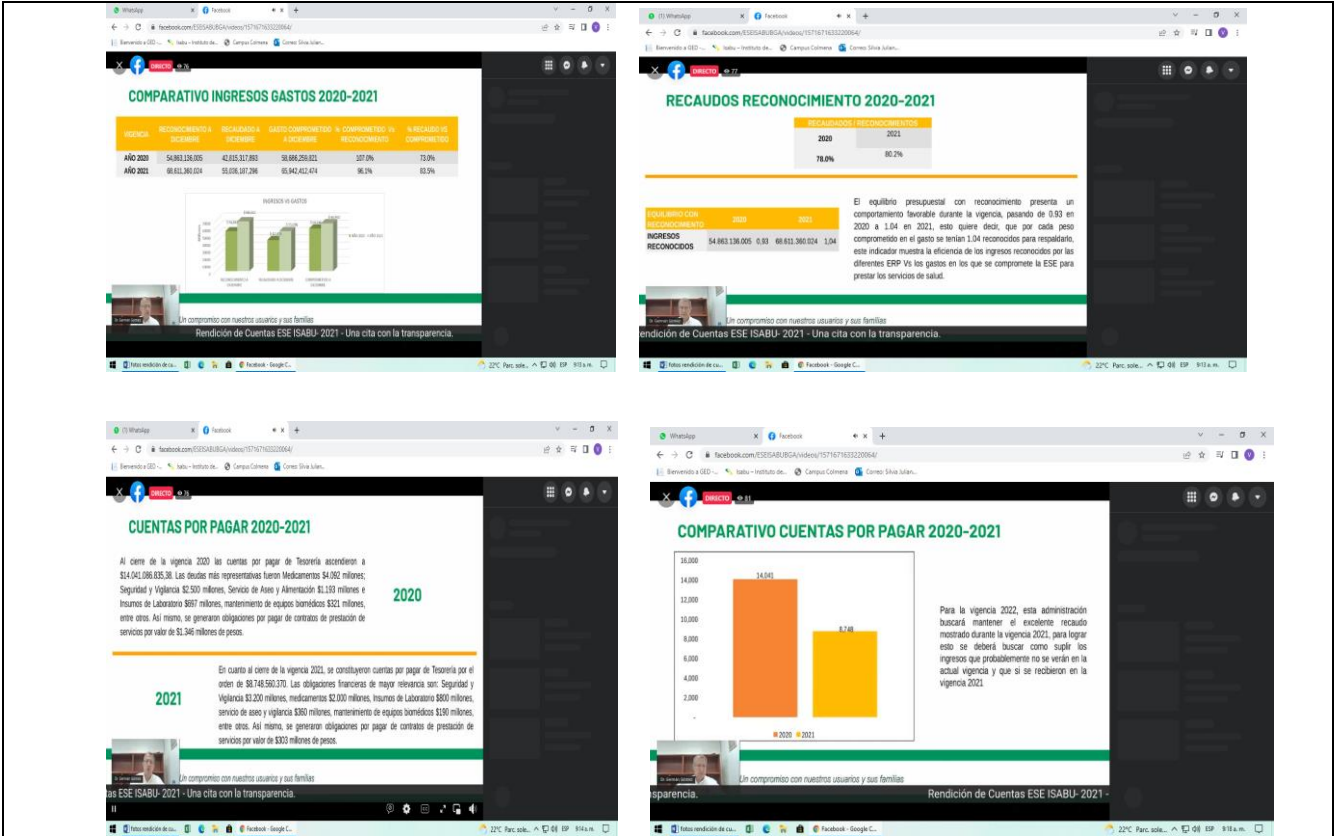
WhatsApp | Facebook
facebook.com/ESEISABUBGA/videos/1571671633220064/
Bienvenido a GEO - | Isabu – Instituto de... | Campus Colmena | Correo: Silvia Julian...
DIRECTO 76

COMPARATIVO INGRESOS GASTOS 2020-2021

| VIGENCIA | RECONOCIMIENTO A DICIEMBRE | RECAUDADO A DICIEMBRE | GASTO COMPROMETIDO A DICIEMBRE | % COMPROMETIDO Vs RECONOCIMIENTO | % RECAUDO VS COMPROMETIDO |
|---|---|---|---|---|---|
| AÑO 2020 | 54,863,136,005 | 42,615,317,893 | 58,686,259,821 | 107.0% | 73.0% |
| AÑO 2021 | 68,611,360,024 | 55,036,187,296 | 65,942,412,474 | 96.1% | 83.5% |

INGRESOS VS GASTOS

Un compromiso con nuestros usuarios y sus familias
Rendición de Cuentas ESE ISABU- 2021 - Una cita con la transparencia.

(1) WhatsApp | Facebook
facebook.com/ESEISABUBGA/videos/1571671633220064/
DIRECTO 77

RECAUDOS RECONOCIMIENTO 2020-2021

| RECAUDADOS / RECONOCIMIENTOS | |
|---|---|
| 2020 | 2021 |
| 78.0% | 80.2% |

| EQUILIBRIO CON RECONOCIMIENTO | 2020 | | 2021 | |
|---|---|---|---|---|
| INGRESOS RECONOCIDOS | 54.863.136.005 | 0,93 | 68.611.360.024 | 1,04 |

El equilibrio presupuestal con reconocimiento presenta un comportamiento favorable durante la vigencia, pasando de 0.93 en 2020 a 1.04 en 2021, esto quiere decir, que por cada peso comprometido en el gasto se tenían 1.04 reconocidos para respaldarlo, este indicador muestra la eficiencia de los ingresos reconocidos por las diferentes ERP Vs los gastos en los que se compromete la ESE para prestar los servicios de salud.

Un compromiso con nuestros usuarios y sus familias
endición de Cuentas ESE ISABU- 2021 - Una cita con la transparencia.
22°C Parc. sole... ESP 9:13 a.m.

(1) WhatsApp | Facebook
DIRECTO 76

CUENTAS POR PAGAR 2020-2021

Al cierre de la vigencia 2020 las cuentas por pagar de Tesorería ascendieron a $14.041.086.835,38. Las deudas más representativas fueron Medicamentos $4.092 millones; Seguridad y Vigilancia $2.500 millones, Servicio de Aseo y Alimentación $1.193 millones e Insumos de Laboratorio $697 millones, mantenimiento de equipos biomédicos $321 millones, entre otros. Así mismo, se generaron obligaciones por pagar de contratos de prestación de servicios por valor de $1.346 millones de pesos.

2020

En cuanto al cierre de la vigencia 2021, se constituyeron cuentas por pagar de Tesorería por el orden de $8.748.560.370. Las obligaciones financieras de mayor relevancia son: Seguridad y Vigilancia $3.200 millones, medicamentos $2.000 millones, Insumos de Laboratorio $800 millones, servicio de aseo y vigilancia $360 millones, mantenimiento de equipos biomédicos $190 millones, entre otros. Así mismo, se generaron obligaciones por pagar de contratos de prestación de servicios por valor de $303 millones de pesos.

2021

Un compromiso con nuestros usuarios y sus familias
tas ESE ISABU- 2021 - Una cita con la transparencia.
22°C Parc. sole... ESP 9:14 a.m.

WhatsApp | Facebook
DIRECTO 81

COMPARATIVO CUENTAS POR PAGAR 2020-2021

16,000
14,000
12,000
10,000
8,000
6,000
4,000
2,000
-
14,041
8,748
2020 2021

Para la vigencia 2022, esta administración buscará mantener el excelente recaudo mostrado durante la vigencia 2021, para lograr esto se deberá buscar como suplir los ingresos que probablemente no se verán en la actual vigencia y que si se recibieron en la vigencia 2021

Un compromiso con nuestros usuarios y sus familias
sparencia. Rendición de Cuentas ESE ISABU- 2021 -
22°C Parc. sole... ESP 9:18 a.m.